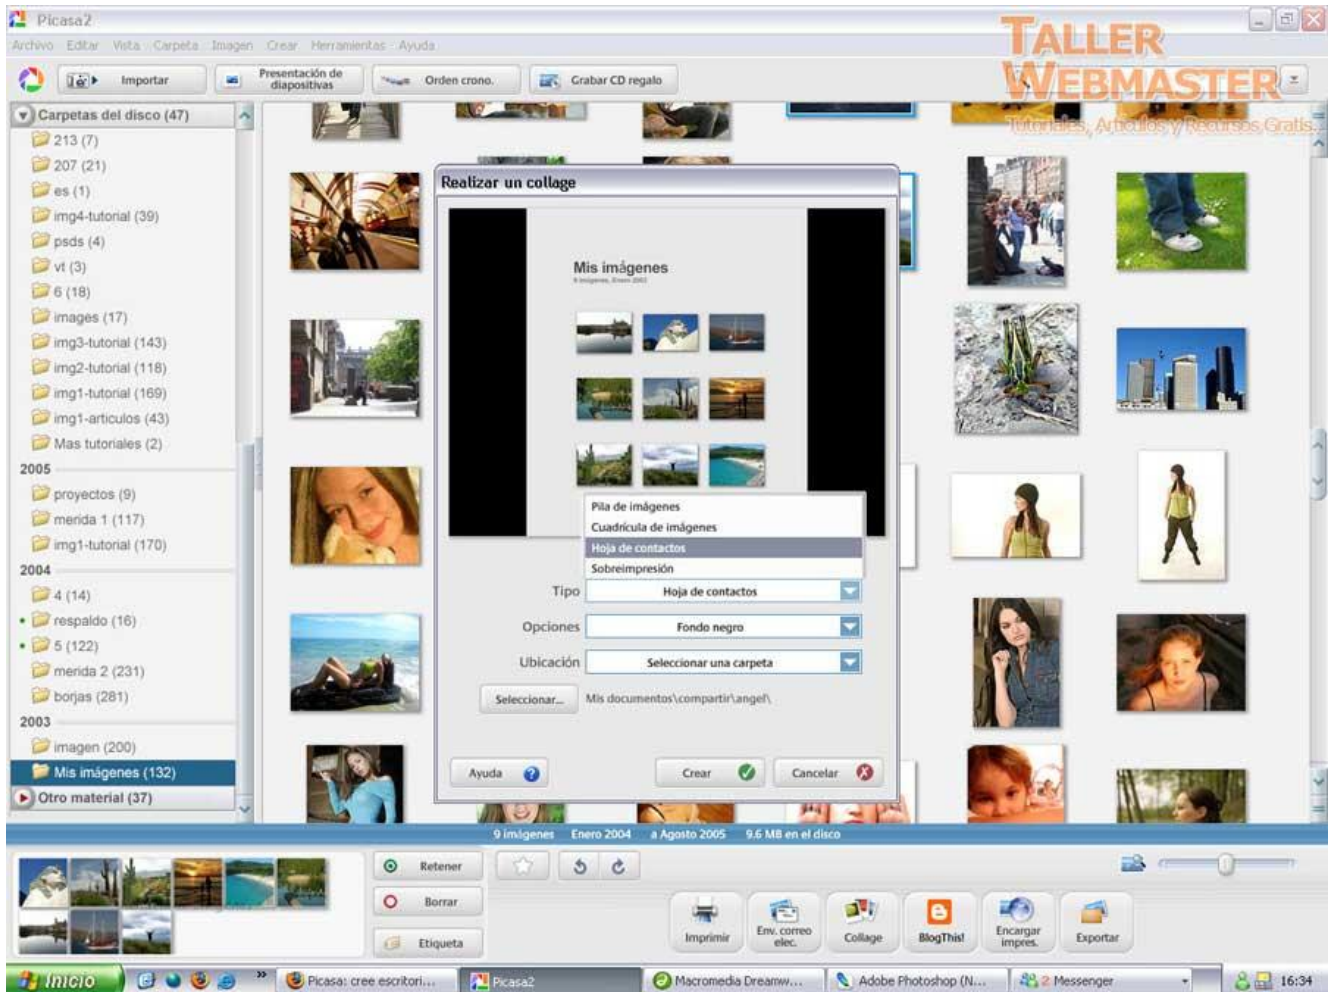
Picasa2

Archivo Editar Vista Carpeta Imagen Crear Herramientas Ayuda

Importar

Presentación de diapositivas

Orden crono.

Grabar CD regalo

TALLER WEBMASTER

Tutoriales, Artículos y Recursos Gratis

Carpetas del disco (47)

213 (7)
207 (21)
es (1)
img4-tutorial (39)
psds (4)
vt (3)
6 (18)
images (17)
img3-tutorial (143)
img2-tutorial (118)
img1-tutorial (169)
img1-articulos (43)
Mas tutoriales (2)

2005

proyectos (9)
merida 1 (117)
img1-tutorial (170)

2004

4 (14)
respaldo (16)
5 (122)
merida 2 (231)
borjas (281)

2003

imagen (200)
Mis imágenes (132)

Otro material (37)

Realizar un collage

Mis imágenes

9 imágenes, Enero 2004

Pila de imágenes
Cuadrícula de imágenes
Hoja de contactos
Sobreimpresión

Tipo Hoja de contactos

Opciones Fondo negro

Ubicación Seleccionar una carpeta

Seleccionar... Mis documentos\compartir\angel\

Ayuda

Crear

Cancelar

9 imágenes Enero 2004 a Agosto 2005 9.6 MB en el disco

Retener

Borrar

Etiqueta

Imprimir

Env. correo elec.

Collage

BlogThis!

Encargar impres.

Exportar

Inicio

Picasa: cree escritori...

Picasa2

Macromedia Dreamw...

Adobe Photoshop (N...

2 Messenger

16:34